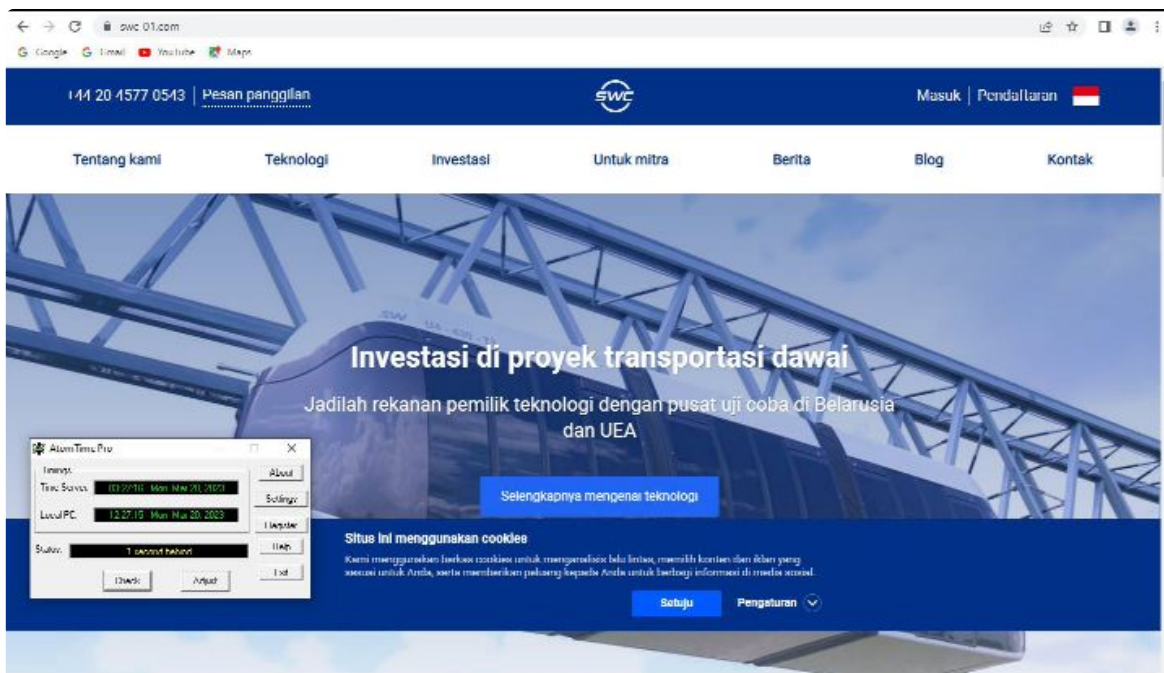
swc 01.com

Google Gmail YouTube Maps

+44 20 4577 0543 | Pesan panggilan

SWC

Masuk | Pendaftaran

Tentang kami Teknologi Investasi Untuk mitra Berita Blog Kontak

Investasi di proyek transportasi dawai

Jadilah rekanan pemilik teknologi dengan pusat uji coba di Belarusia dan UEA

Selengkapnya mengenai teknologi

AtomTime Pro

Timings

Time Server: 10:27:16 Mon Mar 20, 2023

Local PC: 12:27:15 Mon Mar 20, 2023

Status: 1 second behind

Check Adjust

About Settings Register Help Exit

Situs ini menggunakan cookies

Kami menggunakan berkas cookies untuk menganalisis lalu lintas, memilih konten dan iklan yang sesuai untuk Anda, serta memberikan peluang kepada Anda untuk berbagi informasi di media sosial.

Setuju Pengaturan